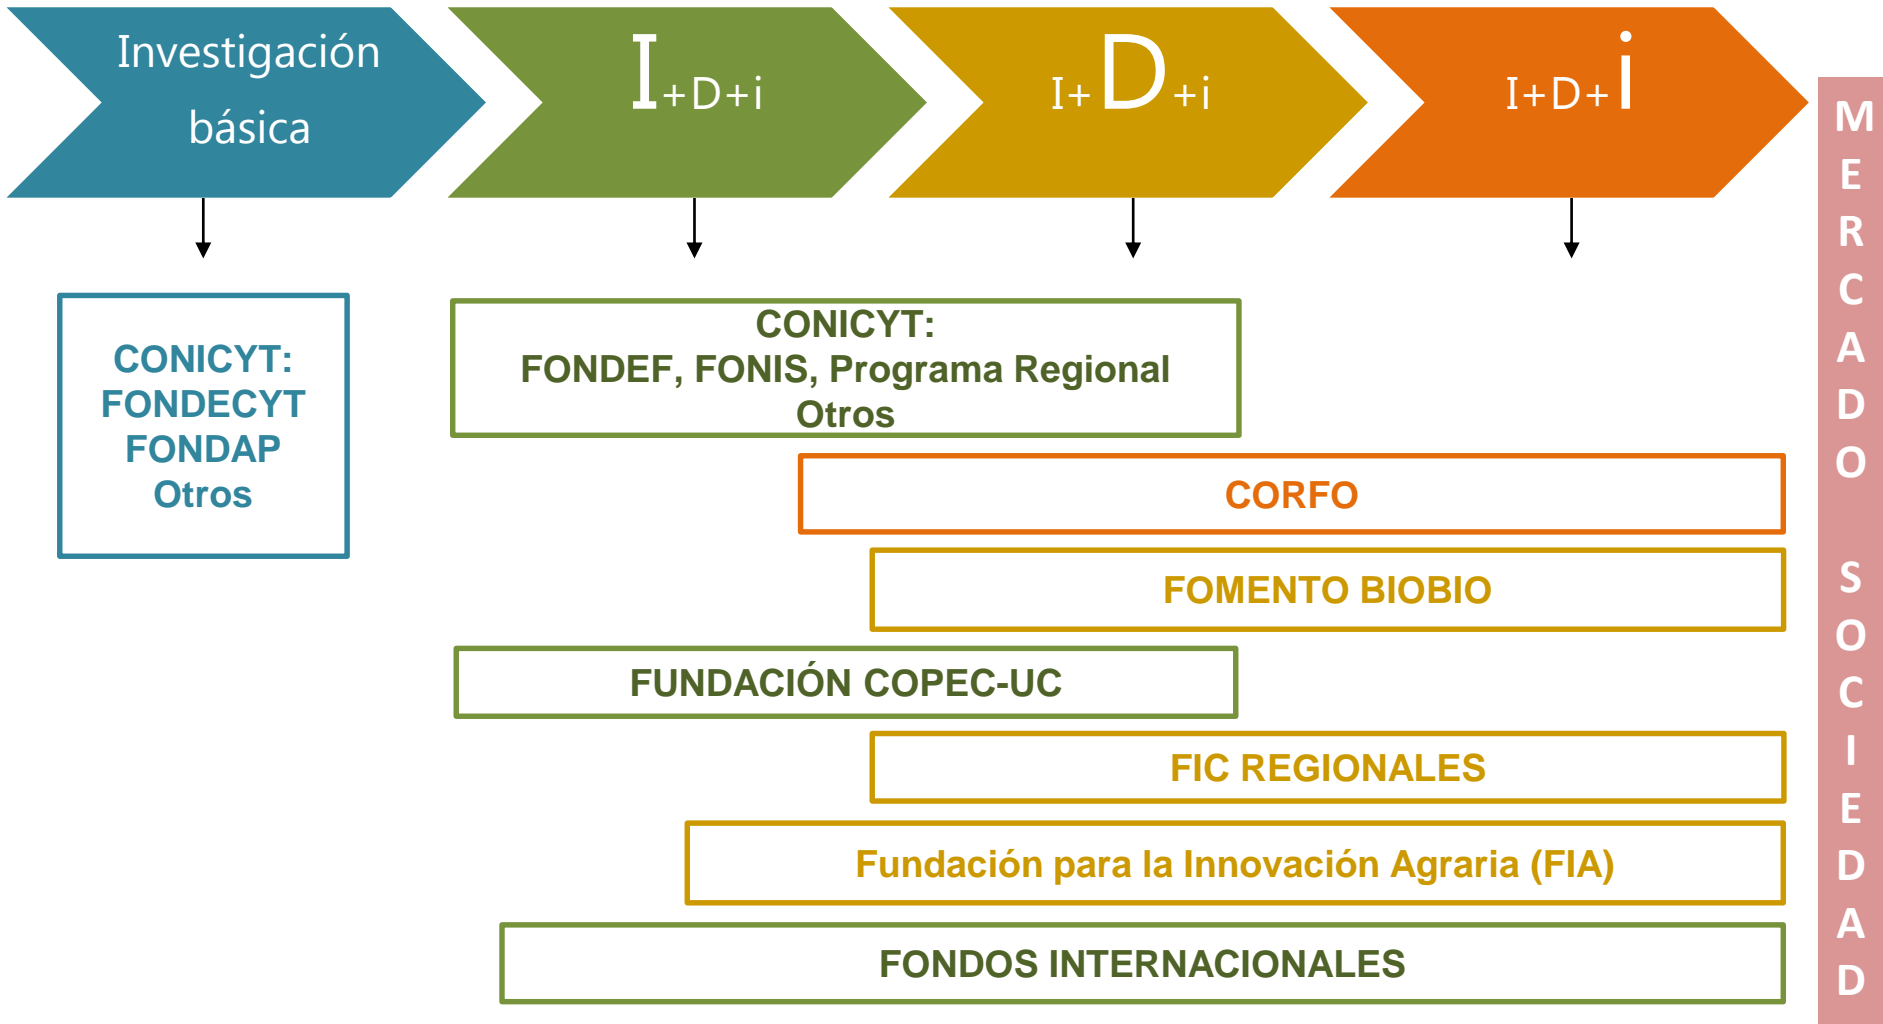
Investigación básica

I+D+i

I+D+i

I+D+i

MERCADO SOCIEDAD

CONICYT:
FONDECYT
FONDAP
Otros

CONICYT:
FONDEF, FONIS, Programa Regional
Otros

CORFO

FOMENTO BIOBIO

FUNDACIÓN COPEC-UC

FIC REGIONALES

Fundación para la Innovación Agraria (FIA)

FONDOS INTERNACIONALES